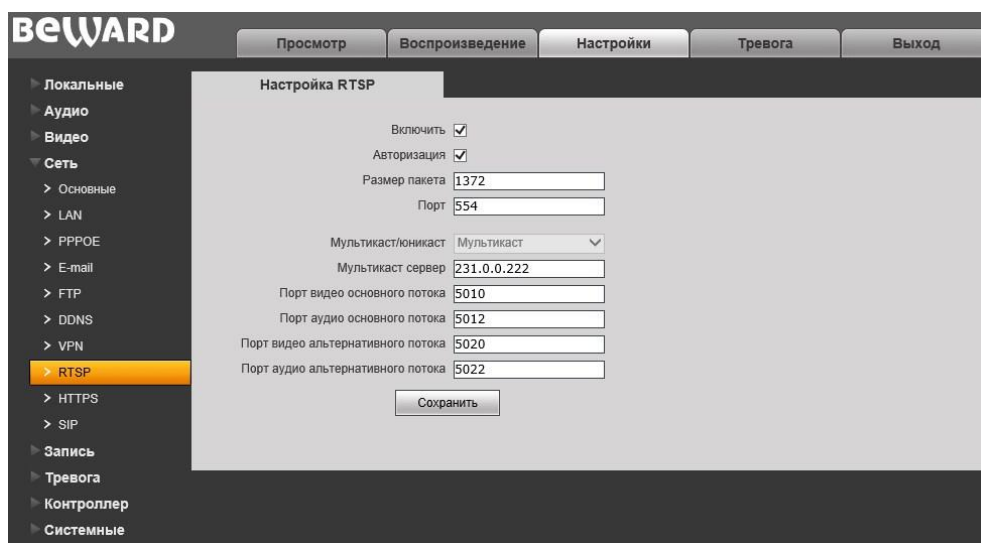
BEWARD

Просмотр | Воспроизведение | Настройки | Тревога | Выход

Локальные
Аудио
Видео
Сеть
> Основные
> LAN
> PPPOE
> E-mail
> FTP
> DDNS
> VPN
> RTSP
> HTTPS
> SIP
Запись
Тревога
Контроллер
Системные

Настройка RTSP

Включить
Авторизация
Размер пакета 1372
Порт 554

Мультикаст/юникаст Мультикаст
Мультикаст сервер 231.0.0.222
Порт видео основного потока 5010
Порт аудио основного потока 5012
Порт видео альтернативного потока 5020
Порт аудио альтернативного потока 5022

Сохранить